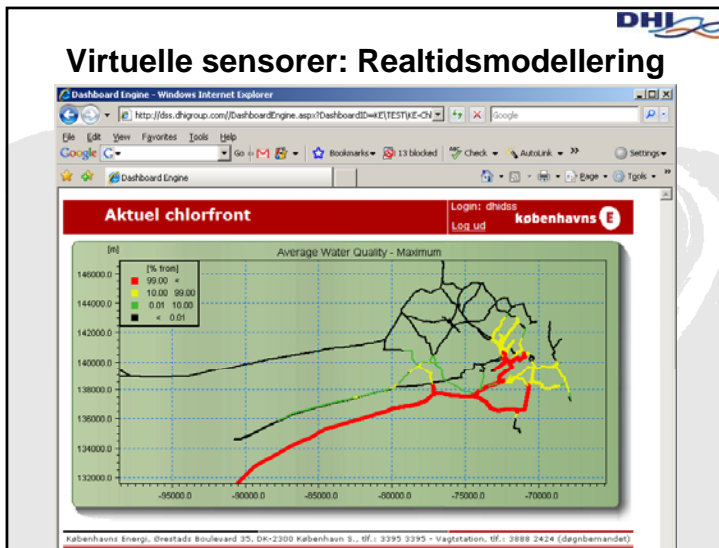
DHI

Virtuelle sensorer: Realtidsmodellering

Dashboard Engine - Windows Internet Explorer

http://dss.dhigroup.com//DashboardEngine.aspx?DashboardID=KE\TEST\KE-Chl

Google

File Edit View Favorites Tools Help

Google G- Go Bookmarks 13 blocked Check AutoLink Settings

Dashboard Engine

Page Tools

Aktuel chlorfront

Login: dhidss
Log ud

københavns E

Average Water Quality - Maximum

[m]

[% from]
99.00 <
10.00 99.00
0.01 10.00
< 0.01

146000.0
144000.0
142000.0
140000.0
138000.0
136000.0
134000.0
132000.0

-95000.0 -90000.0 -85000.0 -80000.0 -75000.0 -70000.0

Københavns Energi, Ørestads Boulevard 35, DK-2300 København S., tlf.: 3395 3395 - Vagtstation, tlf.: 3888 2424 (døgnbemandet)